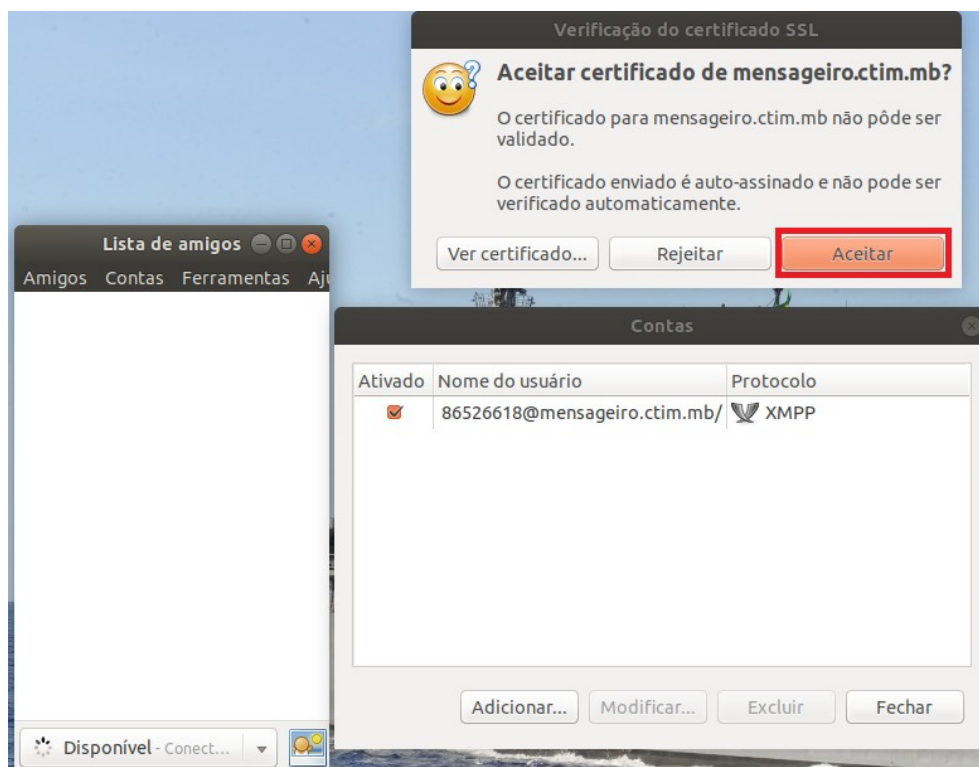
Verificação do certificado SSL

Aceitar certificado de mensageiro.ctim.mb?

O certificado para mensageiro.ctim.mb não pôde ser validado.

O certificado enviado é auto-assinado e não pode ser verificado automaticamente.

Ver certificado... Rejeitar Aceitar

Lista de amigos

Amigos Contas Ferramentas Aju

Contas

| Ativado | Nome do usuário | Protocolo |
|---|---|---|
| ☑ | 86526618@mensageiro.ctim.mb/ | XMPP |

Adicionar... Modificar... Excluir Fechar

Disponível - Conect...